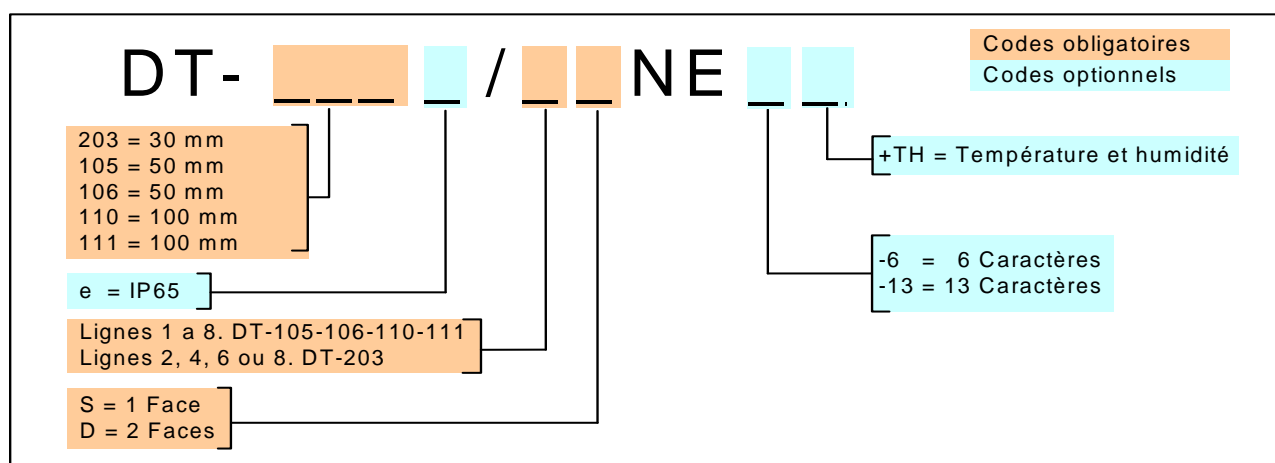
DT- ___ _ / _ _ NE _ _

Codes obligatoires
Codes optionnels

203 = 30 mm
105 = 50 mm
106 = 50 mm
110 = 100 mm
111 = 100 mm

e = IP65

Lignes 1 a 8. DT-105-106-110-111
Lignes 2, 4, 6 ou 8. DT-203

S = 1 Face
D = 2 Faces

+TH = Température et humidité

-6 = 6 Caractères
-13 = 13 Caractères